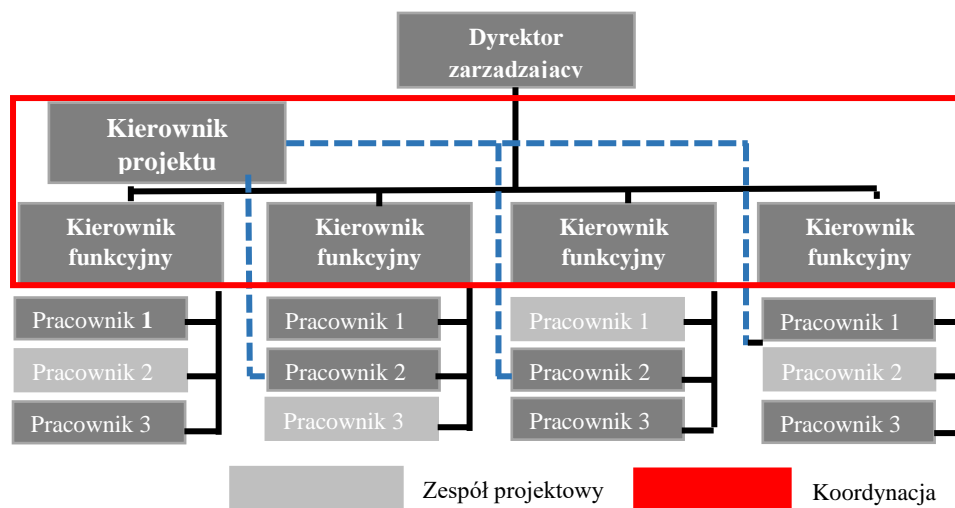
Dyrektor zarzadzaiacv

Kierownik projektu

Kierownik funkcyjny

Kierownik funkcyjny

Kierownik funkcyjny

Kierownik funkcyjny

Pracownik 1
Pracownik 2
Pracownik 3

Pracownik 1
Pracownik 2
Pracownik 3

Pracownik 1
Pracownik 2
Pracownik 3

Pracownik 1
Pracownik 2
Pracownik 3

Zespół projektowy

Koordynacja